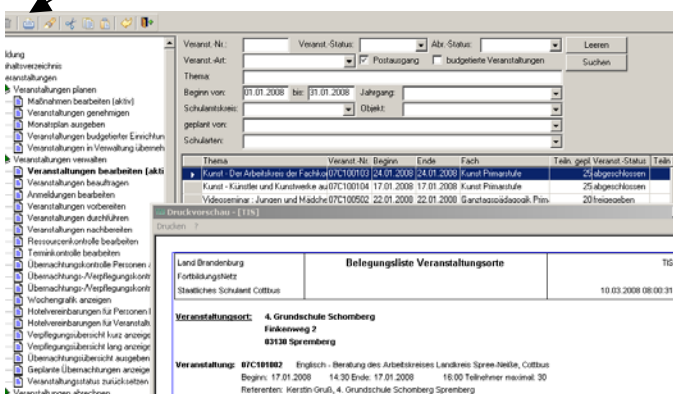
ildung
ihaltsverzeichnis
eranstaltungen
Veranstaltungen planen
Maßnahmen bearbeiten (aktiv)
Veranstaltungen genehmigen
Monatsplan ausgeben
Veranstaltungen budgetierter Einrichtun
Veranstaltungen in Verwaltung übernehi
Veranstaltungen verwalten
Veranstaltungen bearbeiten (akti
Veranstaltungen beauftragen
Anmeldungen bearbeiten
Veranstaltungen vorbereiten
Veranstaltungen durchführen
Veranstaltungen nachbereiten
Ressourcenkontrolle bearbeiten
Terminkontrolle bearbeiten
Übernachtungskontrolle Personen /
Übernachtungs-/Verpflegungskontr
Übernachtungs-/Verpflegungskontr
Wochengrafik anzeigen
Hotelvereinbarungen für Personen l
Hotelvereinbarungen für Veranstalt
Verpflegungsübersicht kurz anzeige
Verpflegungsübersicht lang anzeige
Übernachtungsübersicht ausgeben
Geplante Übernachtungen anzeige
Veranstaltungsstatus zurücksetzen
Veranstaltungen abrechnen

Veranst.-Nr.: Veranst.-Status: Abr.-Status: Leeren
Veranst.-Art: Postausgang budgetierte Veranstaltungen Suchen
Thema:
Beginn von: 01.01.2008 bis: 31.01.2008 Jahrgang:
Schulamtskreis: Objekt:
geplant von:
Schularten:

| Thema | Veranst.-Nr. | Beginn | Ende | Fach | Teiln. gepl. | Veranst.-Status | Teiln |
|---|---|---|---|---|---|---|---|
| Kunst - Der Arbeitskreis der Fachko | 07C100103 | 24.01.2008 | 24.01.2008 | Kunst Primarstufe | 25 | abgeschlossen | |
| Kunst - Künstler und Kunstwerke au | 07C100104 | 17.01.2008 | 17.01.2008 | Kunst Primarstufe | 25 | abgeschlossen | |
| Videoseminar: Jungen und Mädche | 07C100502 | 22.01.2008 | 22.01.2008 | Ganztagspädagogik Prim | 20 | freigegeben | |

Druckvorschau - [TIS]
Drucken ?

Land Brandenburg
Fortbildungsnetz
Staatliches Schulamt Cottbus

Belegungsliste Veranstaltungsorte

TIS
10.03.2008 08:00:31

Veranstaltungsort: 4. Grundschule Schomberg
Finkenweg 2
03130 Spremberg

Veranstaltung: 07C101002 Englisch - Beratung des Arbeitskreises Landkreis Spree-Neiße, Cottbus
Beginn: 17.01.2008 14:30 Ende: 17.01.2008 16:00 Teilnehmer maximal: 30
Referenten: Kerstin Gruß, 4. Grundschule Schomberg Spremberg